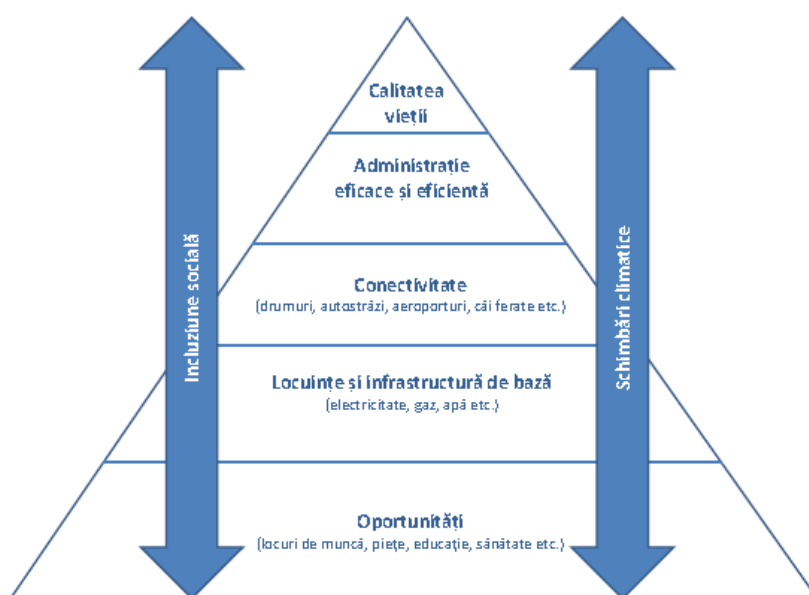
Incluziune socială

Calitatea vieții

Administrație eficace și eficientă

Conectivitate
(drumuri, autostrăzi, aeroporturi, căi ferate etc.)

Locuințe și infrastructură de bază
(electricitate, gaz, apă etc.)

Oportunități
(locuri de muncă, piețe, educație, sănătate etc.)

Schimbări climatice